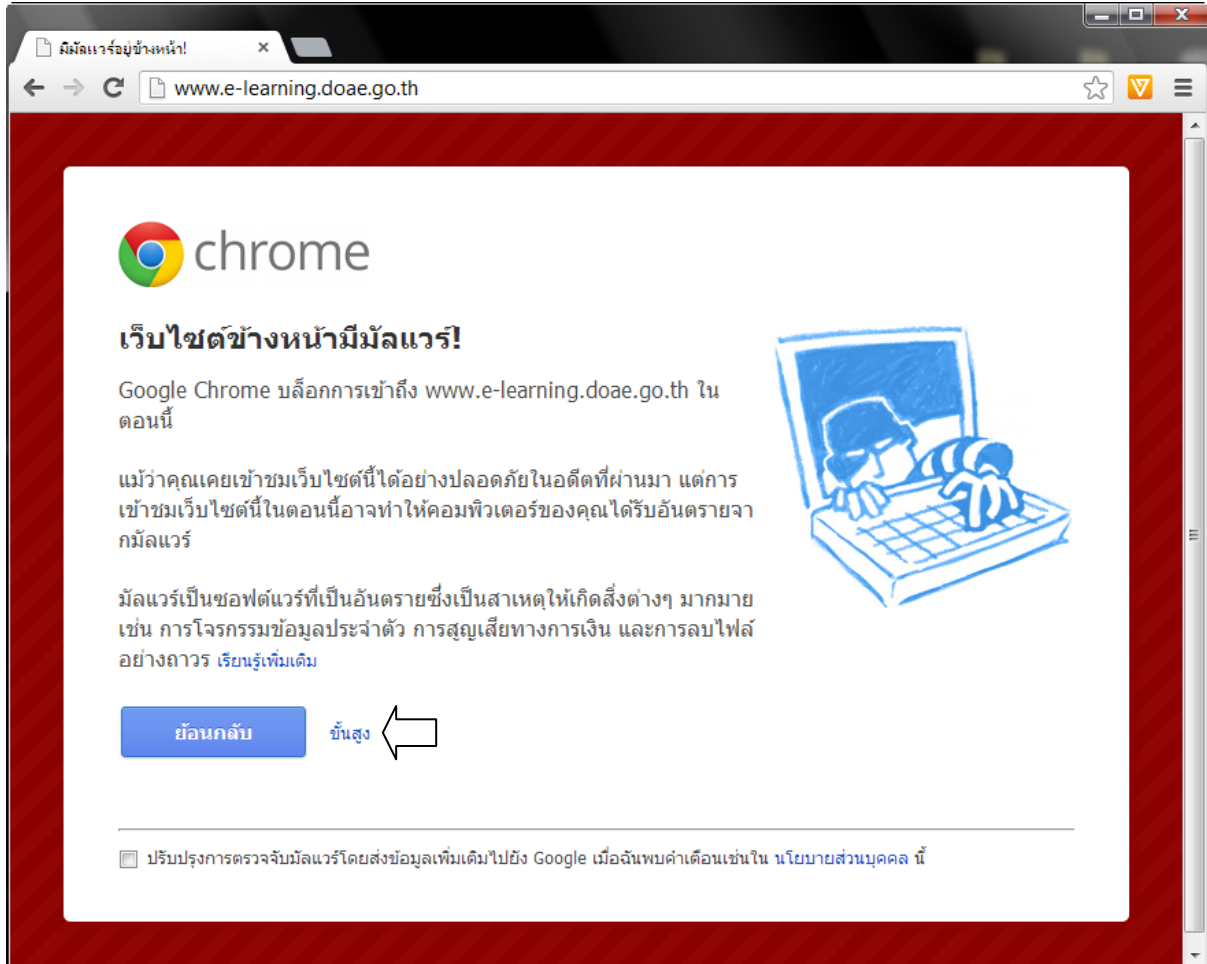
มีมัลแวร์อยู่ข้างหน้า!

www.e-learning.doae.go.th

chrome

เว็บไซต์ข้างหน้ามีมัลแวร์!

Google Chrome บล็อกการเข้าถึง www.e-learning.doae.go.th ในตอนนี้

แม้ว่าคุณเคยเข้าชมเว็บไซต์นี้ได้อย่างปลอดภัยในอดีตที่ผ่านมา แต่การเข้าชมเว็บไซต์นี้ในตอนนี้อาจทำให้คอมพิวเตอร์ของคุณได้รับอันตรายจากมัลแวร์

มัลแวร์เป็นซอฟต์แวร์ที่เป็นอันตรายซึ่งเป็นสาเหตุให้เกิดสิ่งต่างๆ มากมาย เช่น การโจรกรรมข้อมูลประจำตัว การสูญเสียทางการเงิน และการลบไฟล์อย่างถาวร เรียนรู้เพิ่มเติม

ย้อนกลับ

ขั้นสูง

ปรับปรุงการตรวจจับมัลแวร์โดยส่งข้อมูลเพิ่มเติมไปยัง Google เมื่อฉันพบคำเตือนเช่นใน นโยบายส่วนบุคคล นี้